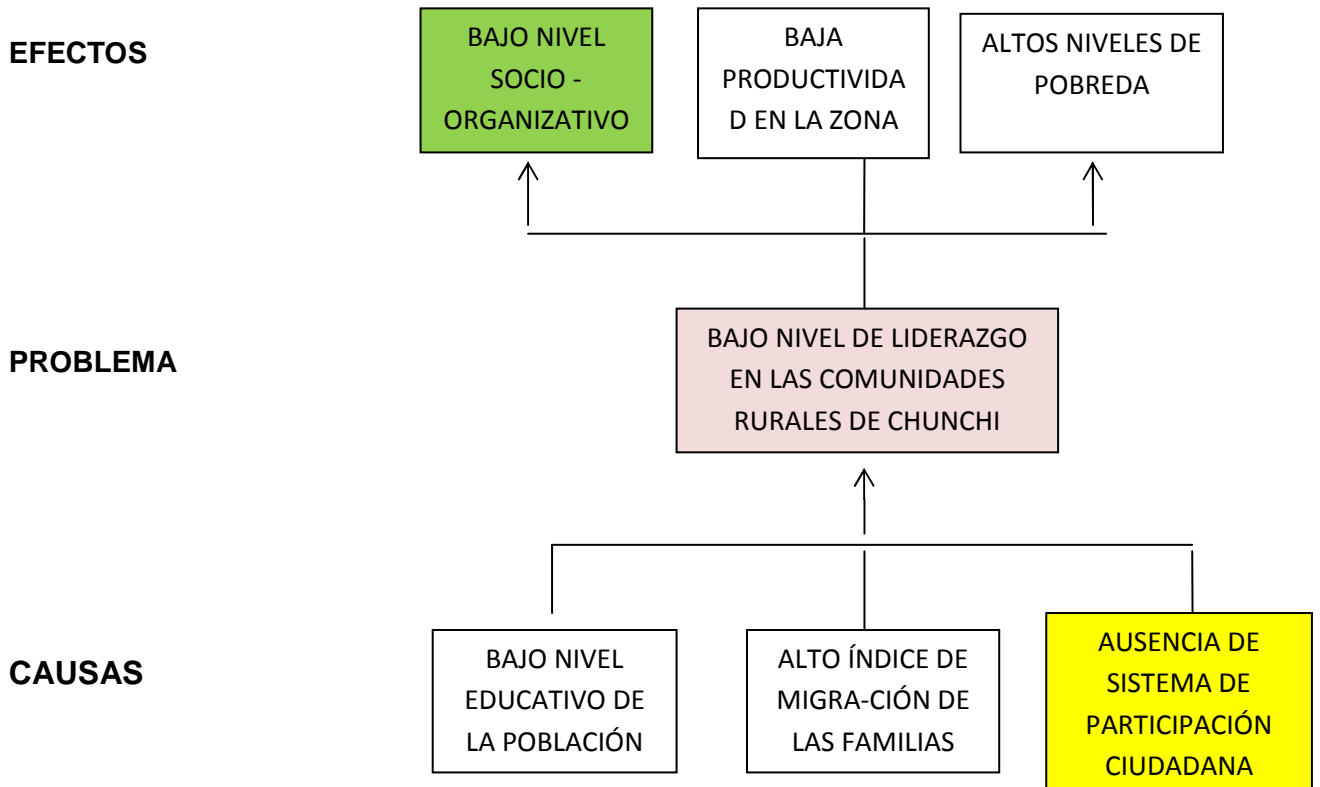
EFECTOS

BAJO NIVEL SOCIO - ORGANIZATIVO

BAJA PRODUCTIVIDAD EN LA ZONA

ALTOS NIVELES DE POBREDA

PROBLEMA

BAJO NIVEL DE LIDERAZGO EN LAS COMUNIDADES RURALES DE CHUNCHI

CAUSAS

BAJO NIVEL EDUCATIVO DE LA POBLACIÓN

ALTO ÍNDICE DE MIGRA-CIÓN DE LAS FAMILIAS

AUSENCIA DE SISTEMA DE PARTICIPACIÓN CIUDADANA